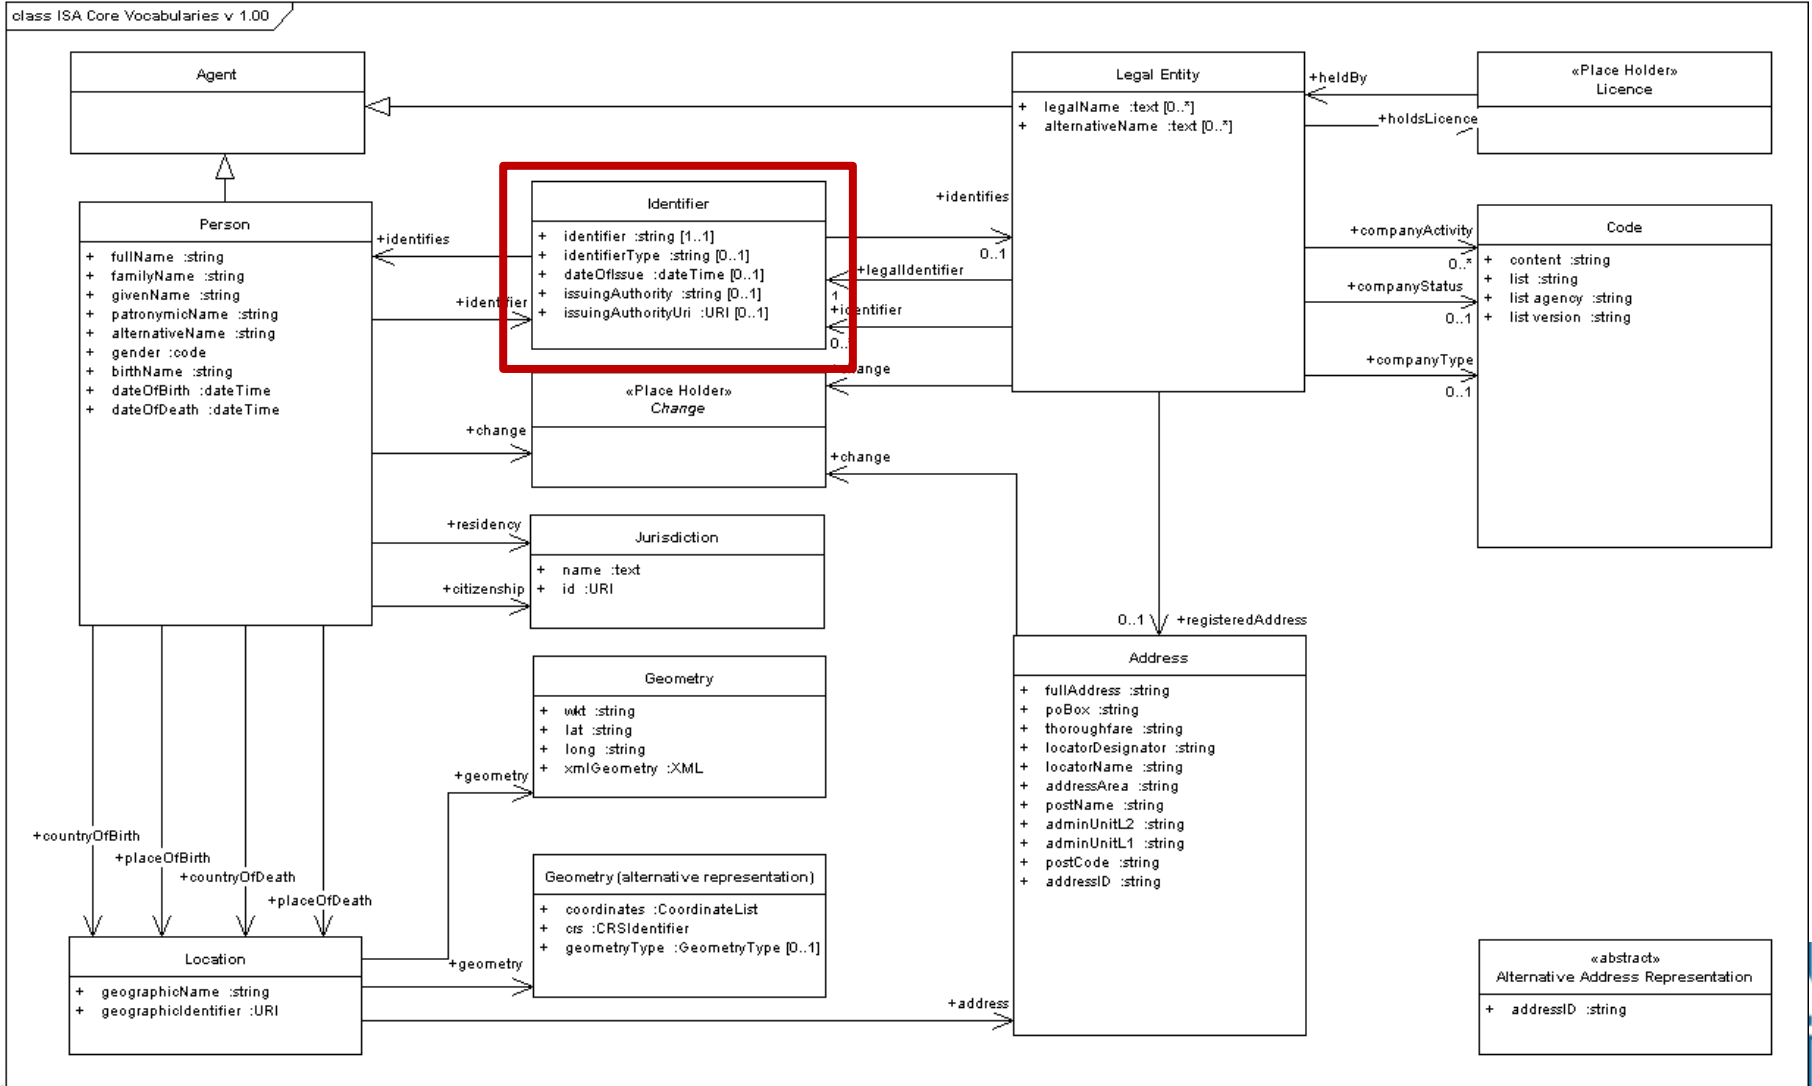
class ISA Core Vocabularies v 1.00

Agent

Legal Entity
+ legalName :text [0..*]
+ alternativeName :text [0..*]

+heldBy
«Place Holder»
Licence
+holdsLicence

Person
+ fullName :string
+ familyName :string
+ givenName :string
+ patronymicName :string
+ alternativeName :string
+ gender :code
+ birthName :string
+ dateOfBirth :dateTime
+ dateOfDeath :dateTime

+identifies

Identifier
+ identifier :string [1..1]
+ identifierType :string [0..1]
+ dateOfIssue :dateTime [0..1]
+ issuingAuthority :string [0..1]
+ issuingAuthorityUri :URI [0..1]

+identifies
0..1
+legalIdentifier
1
+identifier
0..
+identifier
+change

+companyActivity
0..*
+companyStatus
0..1
+companyType
0..1

Code
+ content :string
+ list :string
+ list agency :string
+ list version :string

«Place Holder»
Change
+change
+change

+residency
Jurisdiction
+ name :text
+ id :URI
+citizenship

0..1 +registeredAddress

Address
+ fullAddress :string
+ poBox :string
+ thoroughfare :string
+ locatorDesignator :string
+ locatorName :string
+ addressArea :string
+ postName :string
+ adminUnitL2 :string
+ adminUnitL1 :string
+ postCode :string
+ addressID :string

Geometry
+ wkt :string
+ lat :string
+ long :string
+ xmlGeometry :XML
+geometry

+countryOfBirth
+placeOfBirth
+countryOfDeath
+placeOfDeath

Geometry (alternative representation)
+ coordinates :CoordinateList
+ crs :CRSIdentifier
+ geometryType :GeometryType [0..1]
+geometry

Location
+ geographicName :string
+ geographicIdentifier :URI

+address

«abstract»
Alternative Address Representation
+ addressID :string